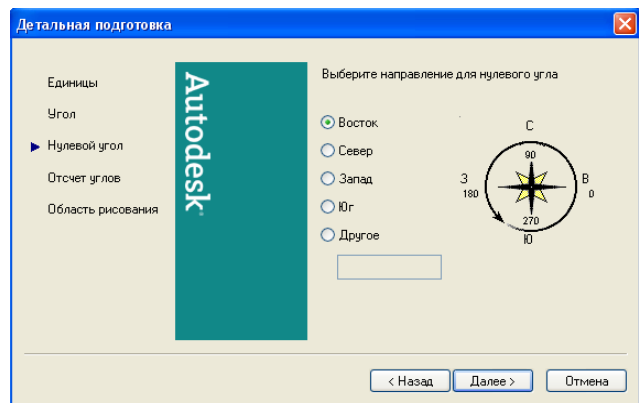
Детальная подготовка

Единицы

Угол

Нулевой угол

Отсчет углов

Область рисования

Autodesk

Выберите направление для нулевого угла

Восток

Север

Запад

Юг

Другое

С

90

З

180

В

0

270

Ю

< Назад

Далее >

Отмена